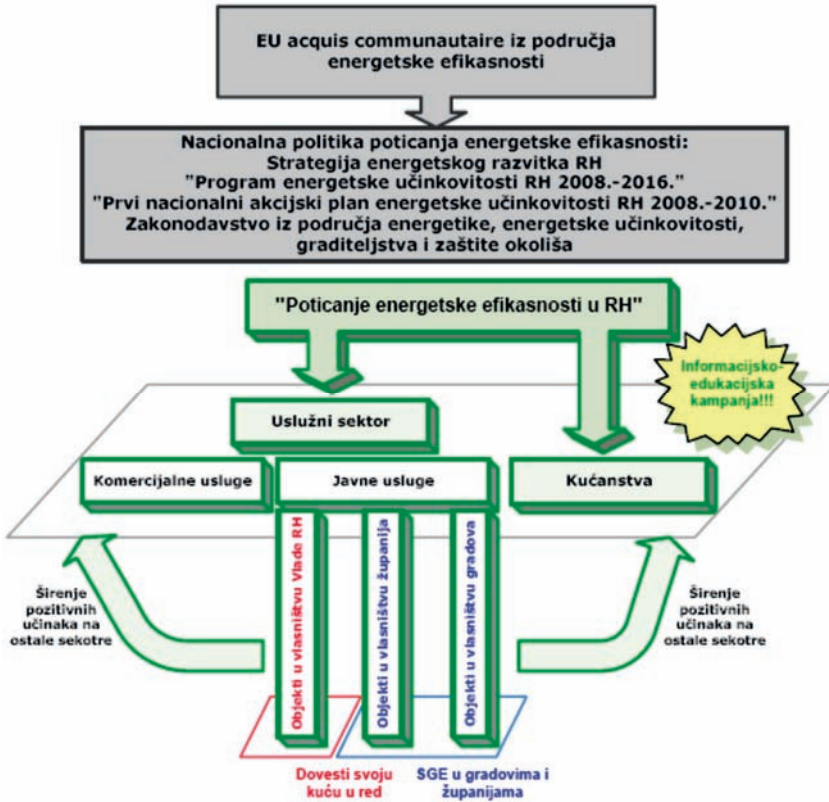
EU acquis communautaire iz područja energetske efikasnosti

Nacionalna politika poticanja energetske efikasnosti:
Strategija energetskog razvitka RH
"Program energetske učinkovitosti RH 2008.-2016."
"Prvi nacionalni akcijski plan energetske učinkovitosti RH 2008.-2010."
Zakonodavstvo iz područja energetike, energetske učinkovitosti, graditeljstva i zaštite okoliša

"Poticanje energetske efikasnosti u RH"

Informacijsko-edukacijska kampanja!!!

Uslužni sektor

Komercijalne usluge

Javne usluge

Kućanstva

Objekti u vlasništvu Vlade RH

Objekti u vlasništvu županija

Objekti u vlasništvu gradova

Širenje pozitivnih učinaka na ostale sekotre

Širenje pozitivnih učinaka na ostale sekotre

Dovesti svoju kuću u red

SGE u gradovima i županijama